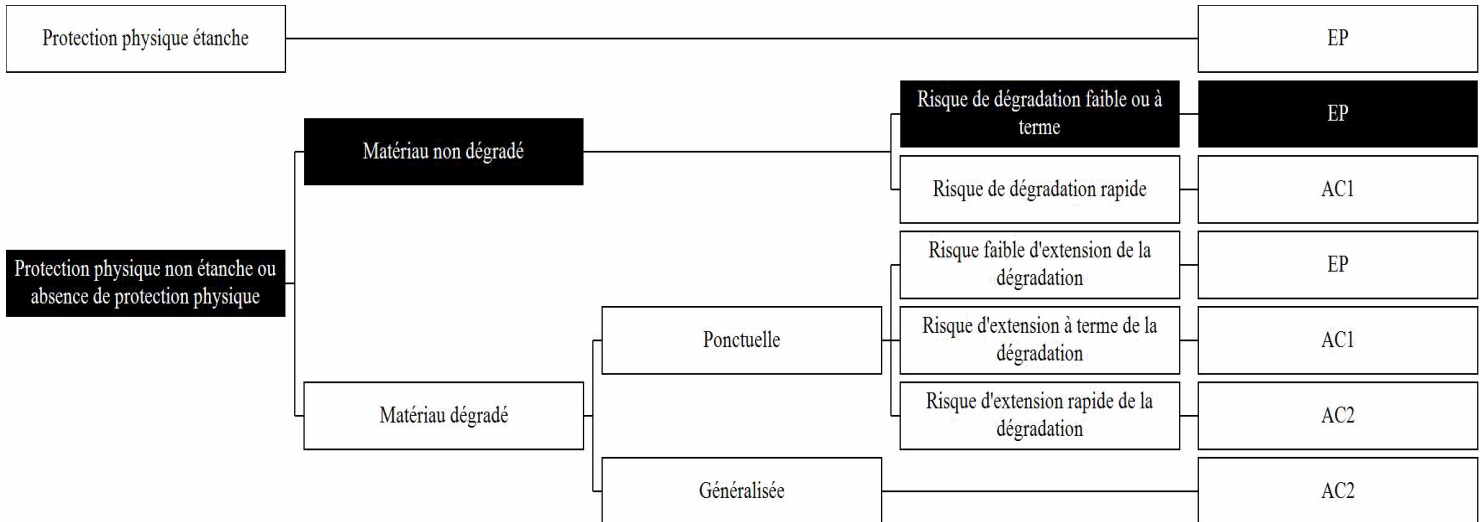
Protection physique étanche

EP

Risque de dégradation faible ou à terme

EP

Matériau non dégradé

Risque de dégradation rapide

AC1

Risque faible d'extension de la dégradation

EP

Protection physique non étanche ou absence de protection physique

Ponctuelle

Risque d'extension à terme de la dégradation

AC1

Matériau dégradé

Risque d'extension rapide de la dégradation

AC2

Généralisée

AC2